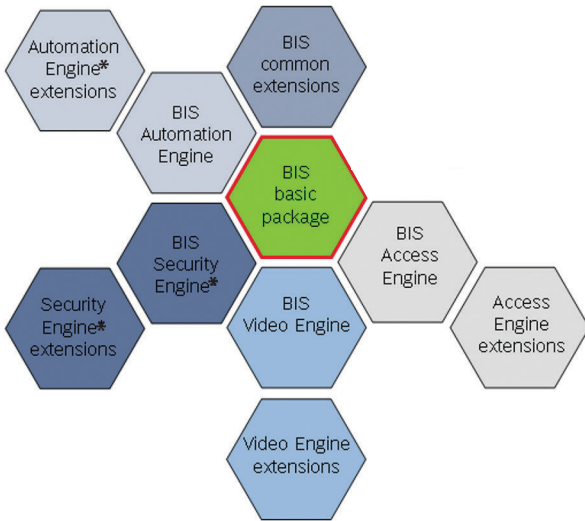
Automation Engine* extensions

BIS common extensions

BIS Automation Engine

BIS basic package

BIS Security Engine*

BIS Access Engine

Security Engine* extensions

BIS Video Engine

Access Engine extensions

Video Engine extensions